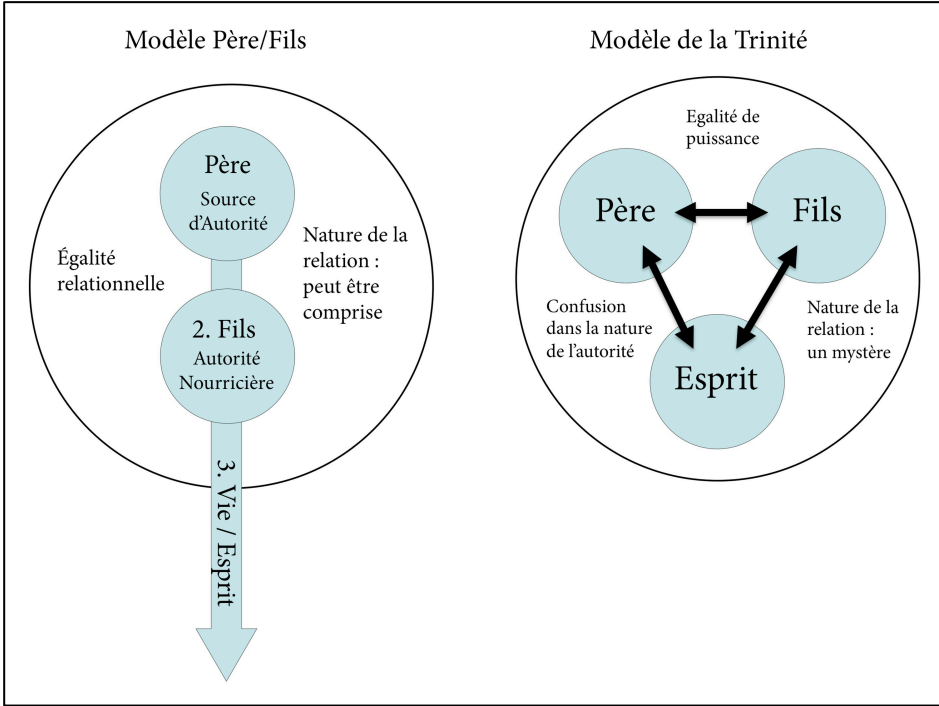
Modèle Père/Fils

Père
Source d'Autorité

Égalité relationnelle

Nature de la relation : peut être comprise

2. Fils
Autorité Nourricière

3. Vie / Esprit

Modèle de la Trinité

Egalité de puissance

Père

Fils

Confusion dans la nature de l'autorité

Nature de la relation : un mystère

Esprit